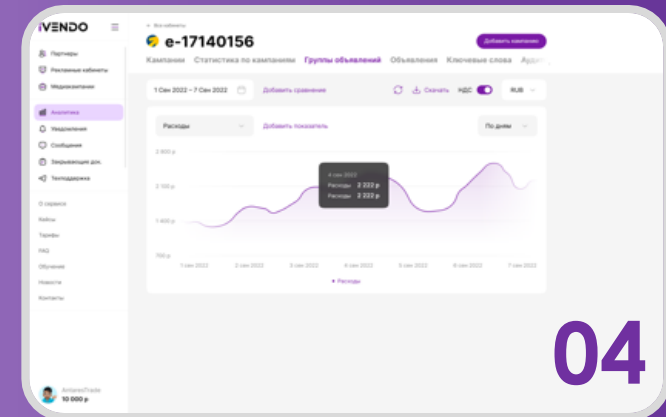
iVENDO

Партнеры
Рекламные кабинеты
Медиакампании
Аналитика
Уведомления
Сообщения
Закрывающие док.
Techподдержка

О сервисе
Кейсы
Тарифы
FAQ
Обучение
Новости
Контакты

AntaresTrade
10 000 ₽

← Все кабинеты
e-17140156
Добавить кампанию

Кампании Статистика по кампаниям Группы объявлений Объявления Ключевые слова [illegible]

1 Сен 2022 – 7 Сен 2022
Добавить сравнение
Скачать
НДС
RUB

Расходы
Добавить показатель
По дням

2 800 ₽
2 100 ₽
1 400 ₽
700 ₽

4 сен 2022
Расходы 2 222 ₽
Расходы 2 222 ₽

1 сен 2022
2 сен 2022
3 сен 2022
4 сен 2022
5 сен 2022
6 сен 2022
7 сен 2022

• Расходы

04